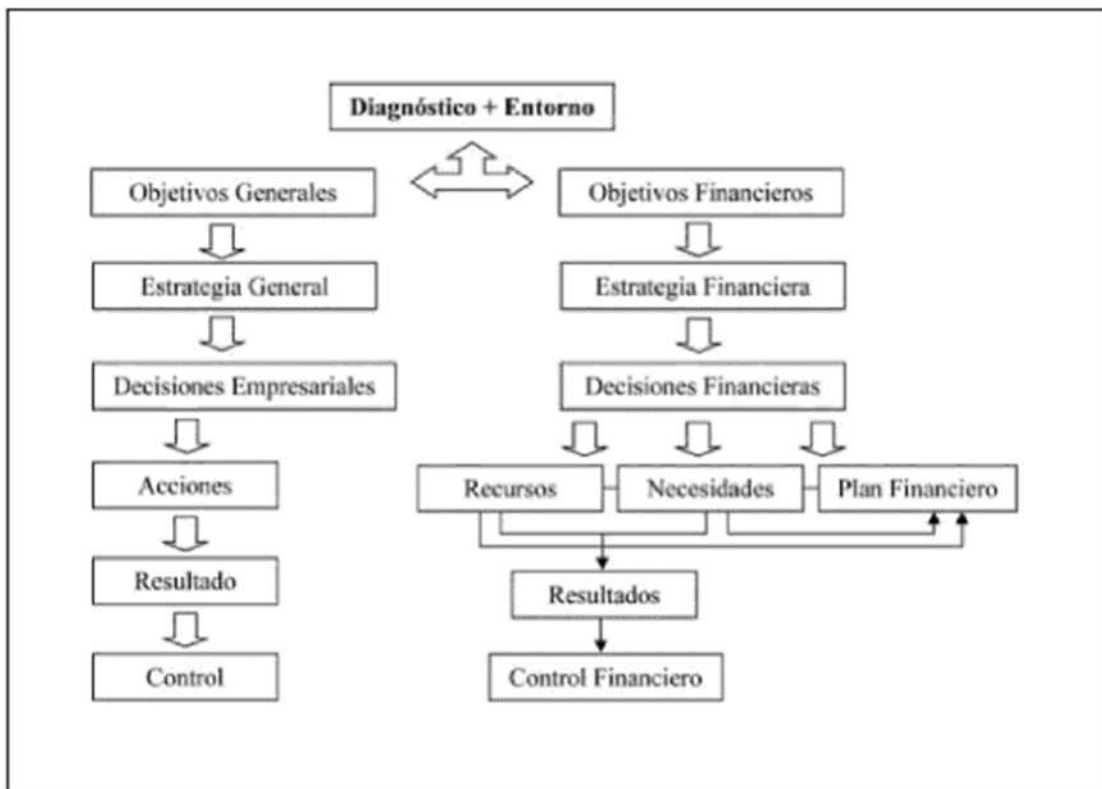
Diagnóstico + Entorno

Objetivos Generales

Estrategia General

Decisiones Empresariales

Acciones

Resultado

Control

Objetivos Financieros

Estrategia Financiera

Decisiones Financieras

Recursos

Necesidades

Plan Financiero

Resultados

Control Financiero